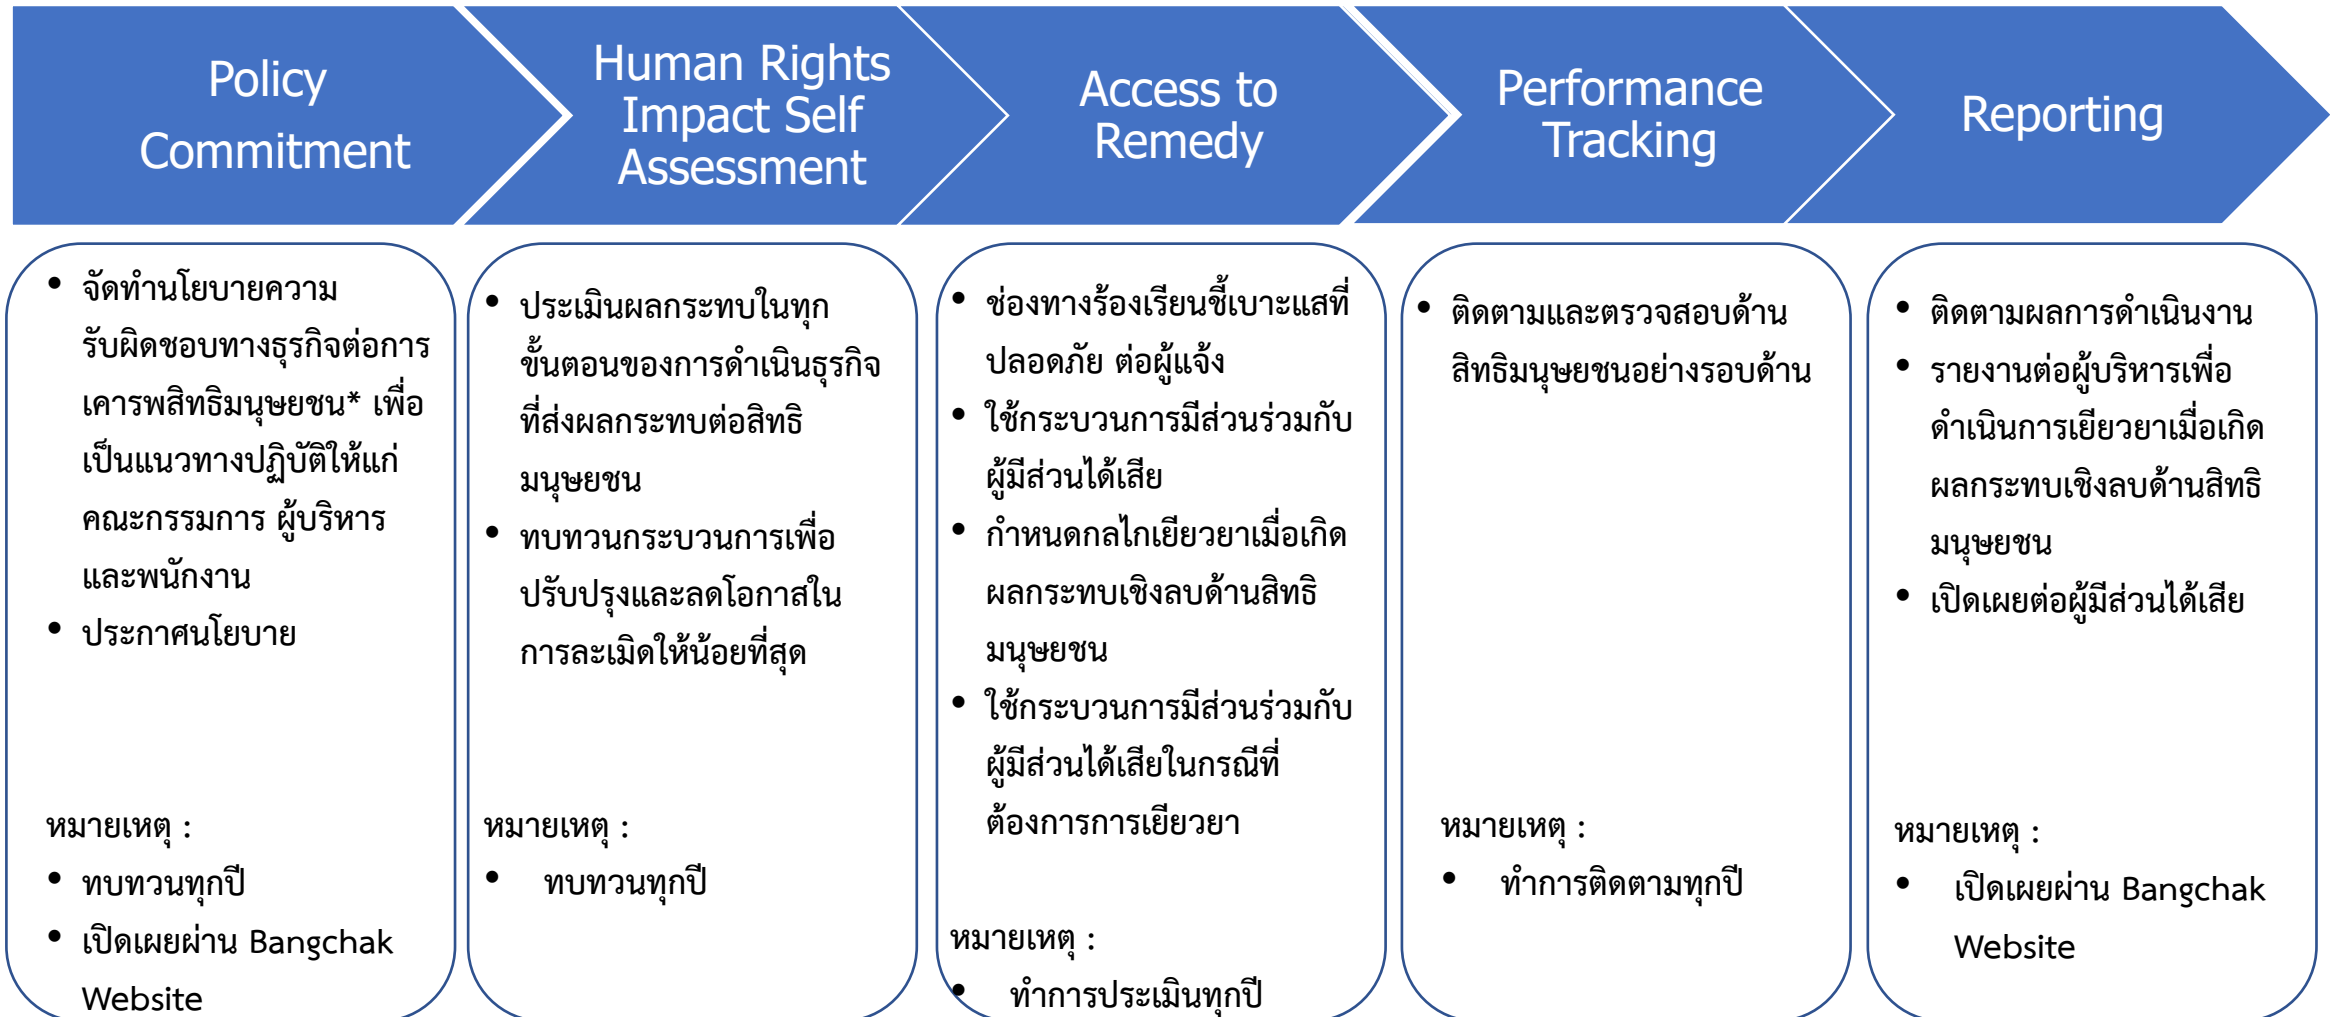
Policy Commitment

Human Rights Impact Self Assessment

Access to Remedy

Performance Tracking

Reporting

• จัดทำนโยบายความรับผิดชอบทางธุรกิจต่อการเคารพสิทธิมนุษยชน* เพื่อเป็นแนวทางปฏิบัติให้แก่คณะกรรมการ ผู้บริหาร และพนักงาน
• ประกาศนโยบาย

หมายเหตุ :
• ทบทวนทุกปี
• เปิดเผยผ่าน Bangchak Website

• ประเมินผลกระทบในทุกขั้นตอนของการดำเนินธุรกิจที่ส่งผลกระทบต่อสิทธิมนุษยชน
• ทบทวนกระบวนการเพื่อปรับปรุงและลดโอกาสในการละเมิดให้น้อยที่สุด

หมายเหตุ :
• ทบทวนทุกปี

• ช่องทางร้องเรียนชี้เบาะแสที่ปลอดภัย ต่อผู้แจ้ง
• ใช้กระบวนการมีส่วนร่วมกับผู้มีส่วนได้เสีย
• กำหนดกลไกเยียวยาเมื่อเกิดผลกระทบเชิงลบด้านสิทธิมนุษยชน
• ใช้กระบวนการมีส่วนร่วมกับผู้มีส่วนได้เสียในกรณีที่ต้องการการเยียวยา

หมายเหตุ :
• ทำการประเมินทุกปี

• ติดตามและตรวจสอบด้านสิทธิมนุษยชนอย่างรอบด้าน

หมายเหตุ :
• ทำการติดตามทุกปี

• ติดตามผลการดำเนินงาน
• รายงานต่อผู้บริหารเพื่อดำเนินการเยียวยาเมื่อเกิดผลกระทบเชิงลบด้านสิทธิมนุษยชน
• เปิดเผยต่อผู้มีส่วนได้เสีย

หมายเหตุ :
• เปิดเผยผ่าน Bangchak Website